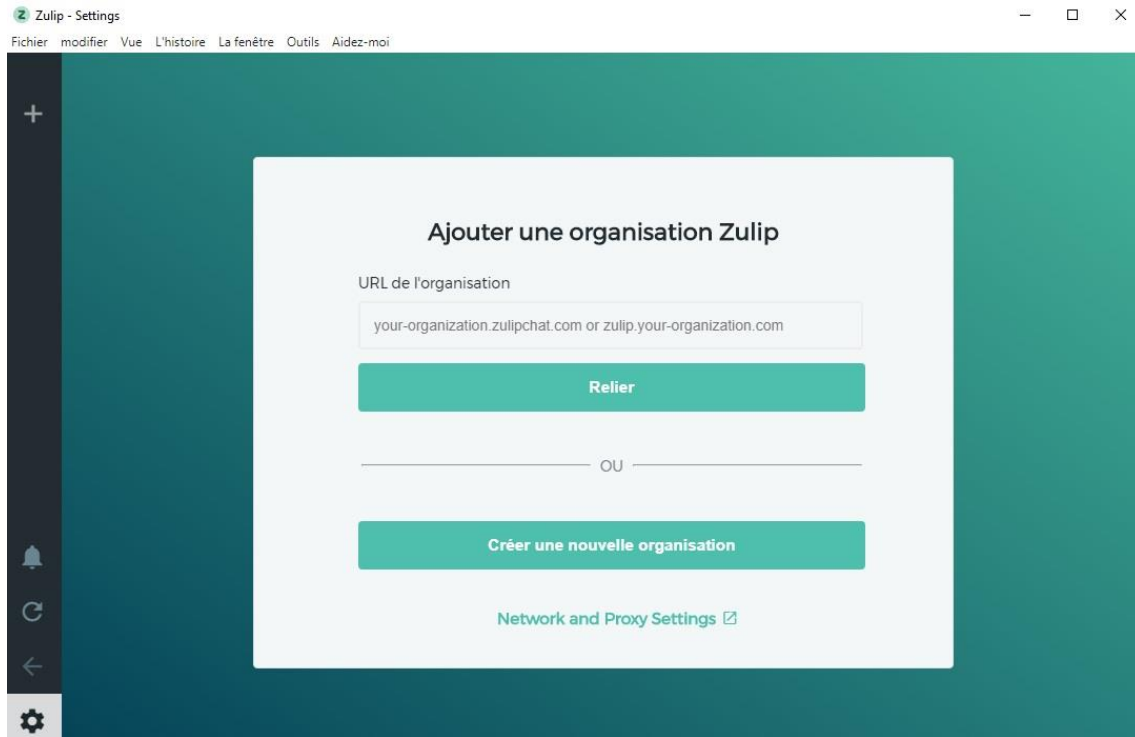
Zulip - Settings

Fichier modifier Vue L'histoire La fenêtre Outils Aidez-moi

+

Ajouter une organisation Zulip

URL de l'organisation

your-organization.zulipchat.com or zulip.your-organization.com

Relier

OU

Créer une nouvelle organisation

Network and Proxy Settings